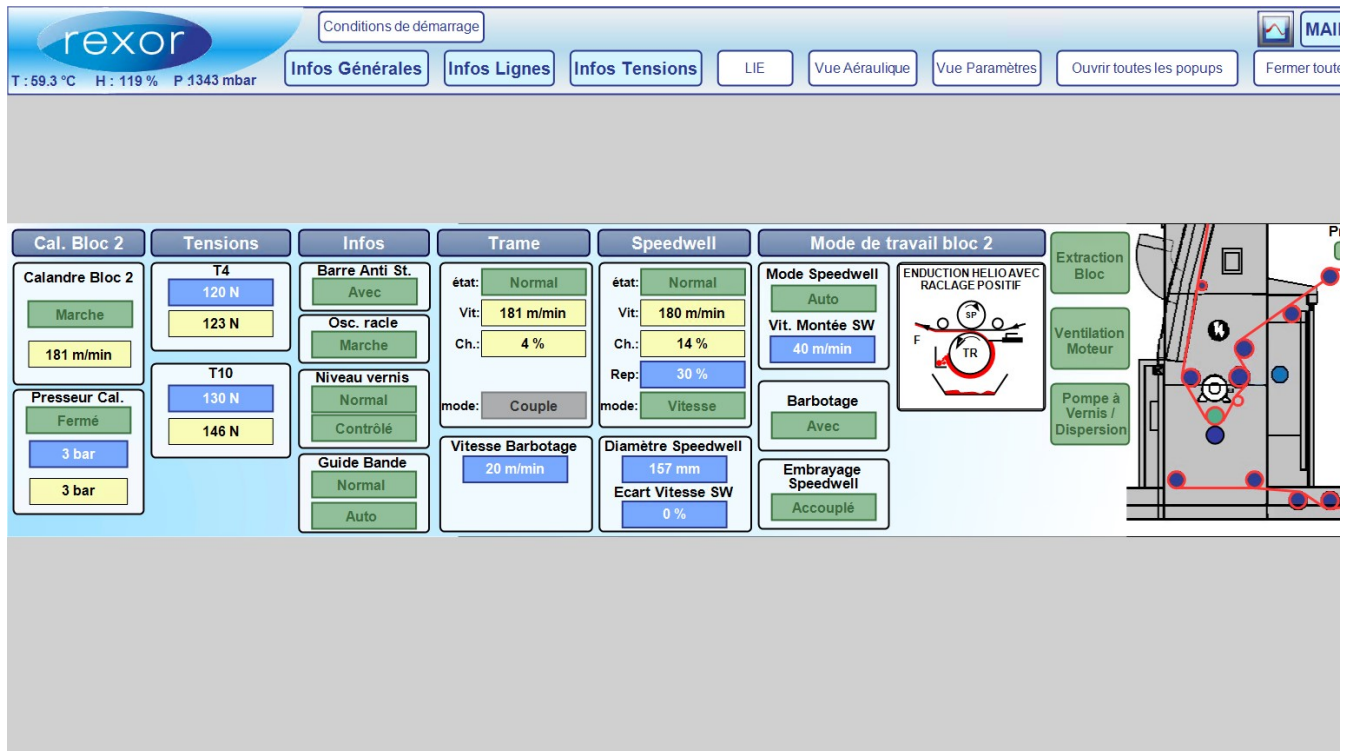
rexor
T : 59.3 °C H : 119 % P 1343 mbar

Conditions de démarrage

Infos Générales | Infos Lignes | Infos Tensions | LIE | Vue Aéraulique | Vue Paramètres | Ouvrir toutes les popups | Fermer toute

MAI

Cal. Bloc 2
Calandre Bloc 2
Marche
181 m/min
Presseur Cal.
Fermé
3 bar
3 bar

Tensions
T4
120 N
123 N
T10
130 N
146 N

Infos
Barre Anti St.
Avec
Osc. racle
Marche
Niveau vernis
Normal
Contrôlé
Guide Bande
Normal
Auto

Trame
état: Normal
Vit: 181 m/min
Ch.: 4 %
mode: Couple
Vitesse Barbotage
20 m/min

Speedwell
état: Normal
Vit: 180 m/min
Ch.: 14 %
Rep: 30 %
mode: Vitesse
Diamètre Speedwell
157 mm
Ecart Vitesse SW
0 %

Mode de travail bloc 2
Mode Speedwell
Auto
Vit. Montée SW
40 m/min
ENDUCTION HELIO AVEC RACLAGE POSITIF
SP
F
TR
Barbotage
Avec
Embrayage Speedwell
Accouplé

Extraction Bloc
Ventilation Moteur
Pompe à Vernis / Dispersion

P